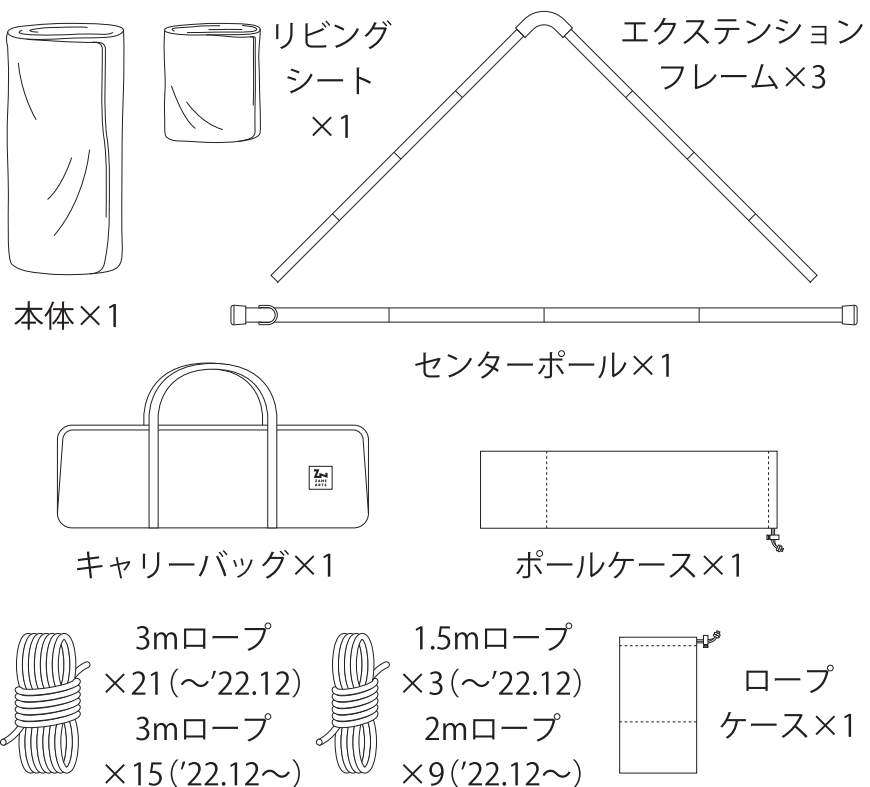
リビング
シート
×1

エクステンション
フレーム×3

本体×1

センターポール×1

ZANE ARTS

キャリーバッグ×1

ポールケース×1

3mロープ
×21（〜'22.12）
3mロープ
×15（'22.12〜）

1.5mロープ
×3（〜'22.12）
2mロープ
×9（'22.12〜）

ロープ
ケース×1